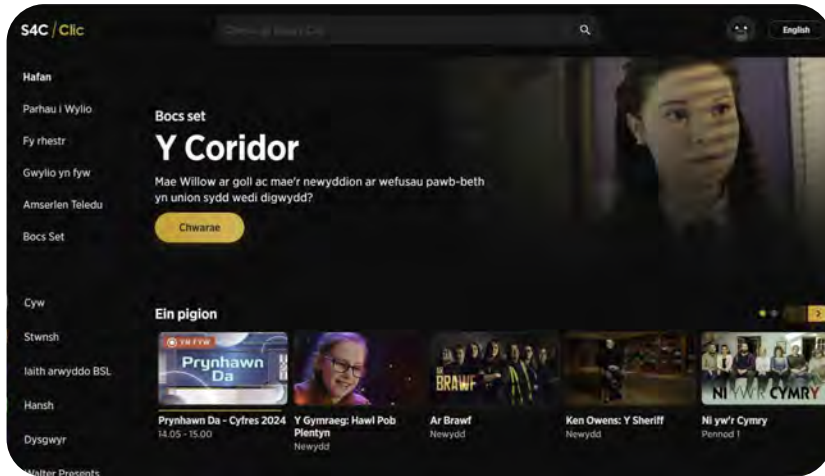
S4C / Clic

Chwilio ar S4C Clic

English

Hafan

Parhau i Wylio

Fy rhestr

Gwylio yn fyw

Amserlen Teledu

Bocs Set

Cyw

Stwnsh

Iaith arwyddo BSL

Hansh

Dysgwyr

Walter Presents

Bocs set

Y Coridor

Mae Willow ar goll ac mae'r newyddion ar wefusau pawb-beth yn union sydd wedi digwydd?

Chwarae

Ein pigion

YN FYW

Prynhawn Da

Prynhawn Da - Cyfres 2024
14.05 - 15.00

Y Gymraeg: Hawl Pob Plentyn
Newydd

BRAWF

Ar Brawf
Newydd

Ken Owens: Y Sheriff
Newydd

NI YW'R CYMRY

Ni yw'r Cymry
Pennod 1